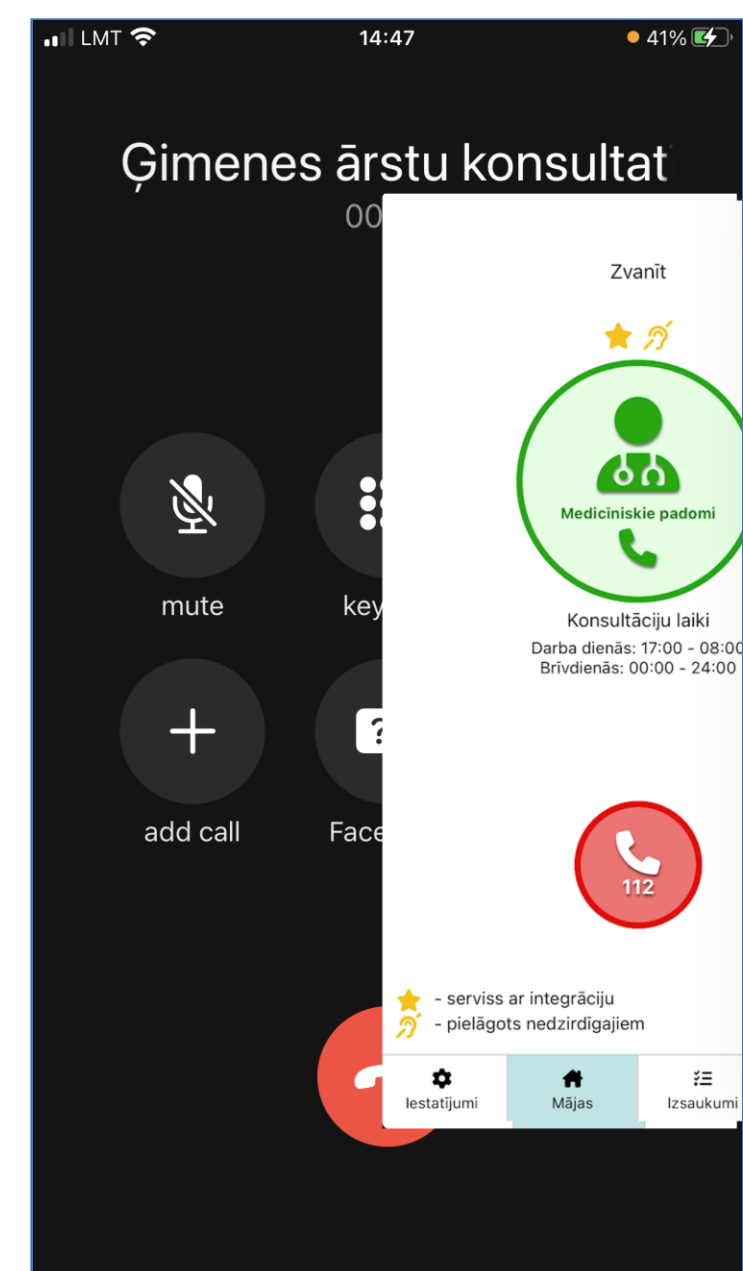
LMT 14:47 41%

Ģimenes ārstu konsultat
00

mute
key
add call
Face

Zvanīt

Medicīniskie padomi

Konsultāciju laiki
Darba dienās: 17:00 - 08:00
Brīvdienās: 00:00 - 24:00

112

- serviss ar integrāciju
- pielāgots nedzirdīgajiem

Iestatījumi
Mājas
Izsaukumi